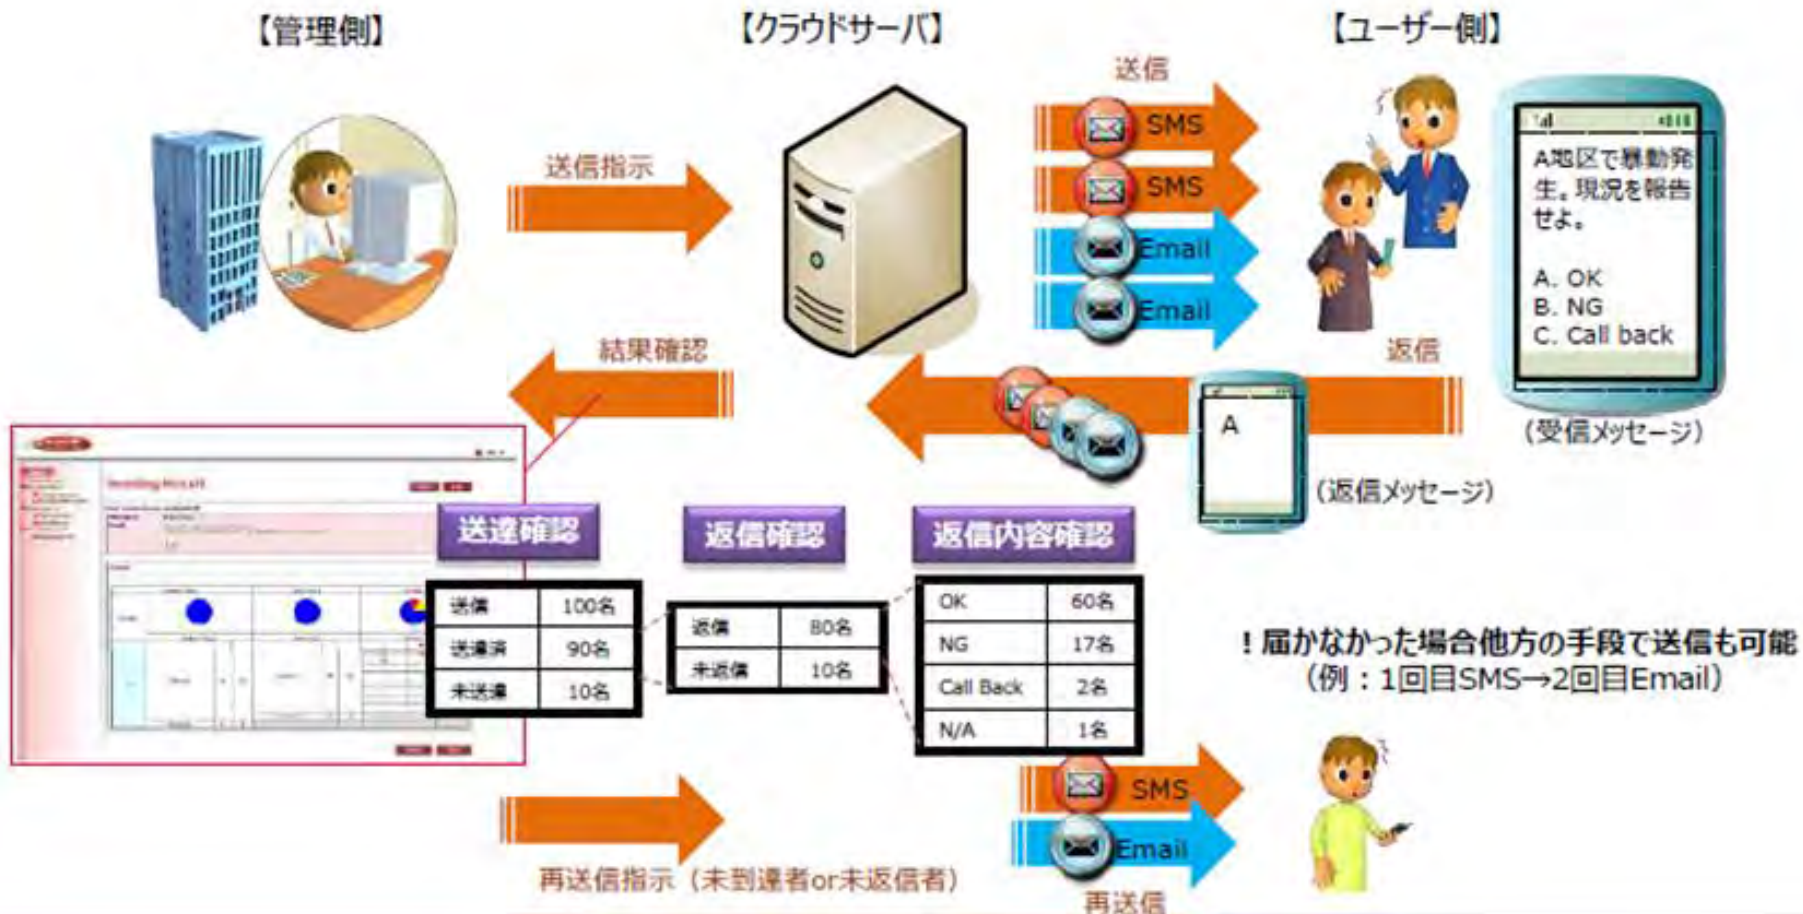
【管理側】

【クラウドサーバ】

【ユーザー側】

送信指示

送信

SMS

SMS

Email

Email

A地区で暴動発生。現況を報告せよ。

A. OK
B. NG
C. Call back

(受信メッセージ)

返信

結果確認

A

(返信メッセージ)

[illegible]

送達確認

返信確認

返信内容確認

| 送信 | 100名 |
|---|---|
| 送達済 | 90名 |
| 未送達 | 10名 |

| 返信 | 80名 |
|---|---|
| 未返信 | 10名 |

| OK | 60名 |
|---|---|
| NG | 17名 |
| Call Back | 2名 |
| N/A | 1名 |

！届かなかった場合他方の手段で送信も可能
（例：1回目SMS→2回目Email）

SMS

Email

再送信指示（未到達者or未返信者）

再送信